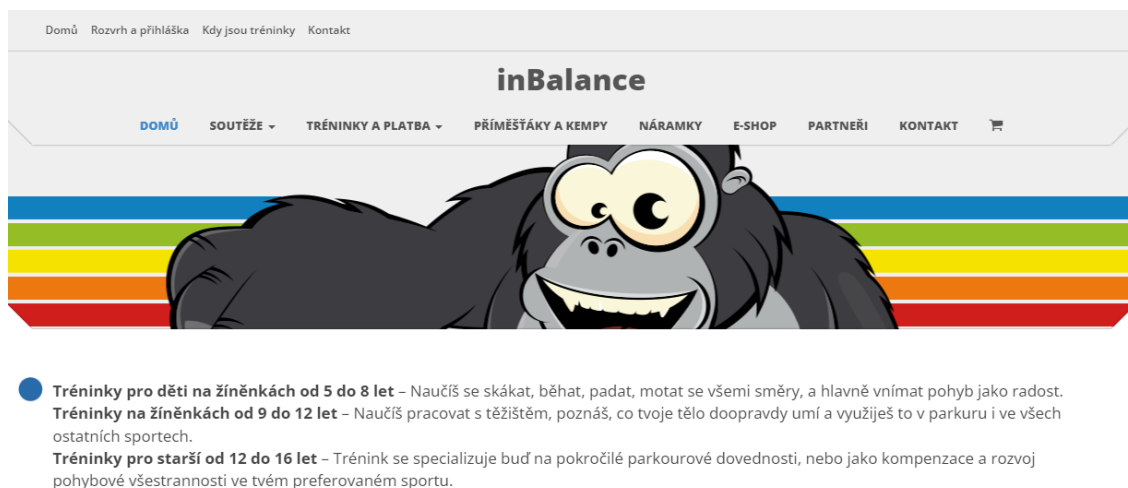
Domů Rozvrh a přihláška Kdy jsou tréninky Kontakt

inBalance

DOMŮ SOUTĚŽE TRÉNINKY A PLATBA PŘÍMĚŠŤÁKY A KEMPY NÁRAMKY E-SHOP PARTNEŘI KONTAKT

**Tréninky pro děti na žíněnkách od 5 do 8 let** – Naučíš se skákat, běhat, padat, motat se všemi směry, a hlavně vnímat pohyb jako radost.
**Tréninky na žíněnkách od 9 do 12 let** – Naučíš pracovat s těžištěm, poznáš, co tvoje tělo doopravdy umí a využiješ to v parkuru i ve všech ostatních sportech.
**Tréninky pro starší od 12 do 16 let** – Trénink se specializuje buď na pokročilé parkourové dovednosti, nebo jako kompenzace a rozvoj pohybové všestrannosti ve tvém preferovaném sportu.